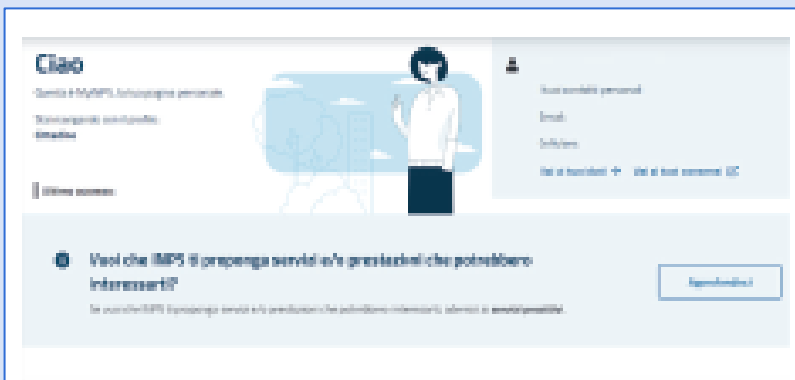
Ciao

Questa è MyINPS, la tua pagina personale.

Stai navigando come profilo:
Cittadino

Ultimo accesso:

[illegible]

Email:

Cellulare:

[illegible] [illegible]

Vuoi che INPS ti proponga servizi e/o prestazioni che potrebbero interessarti?

Se vuoi che INPS ti proponga servizi e/o prestazioni che potrebbero interessarti, aderisci ai servizi proattivi.

Approfondisci